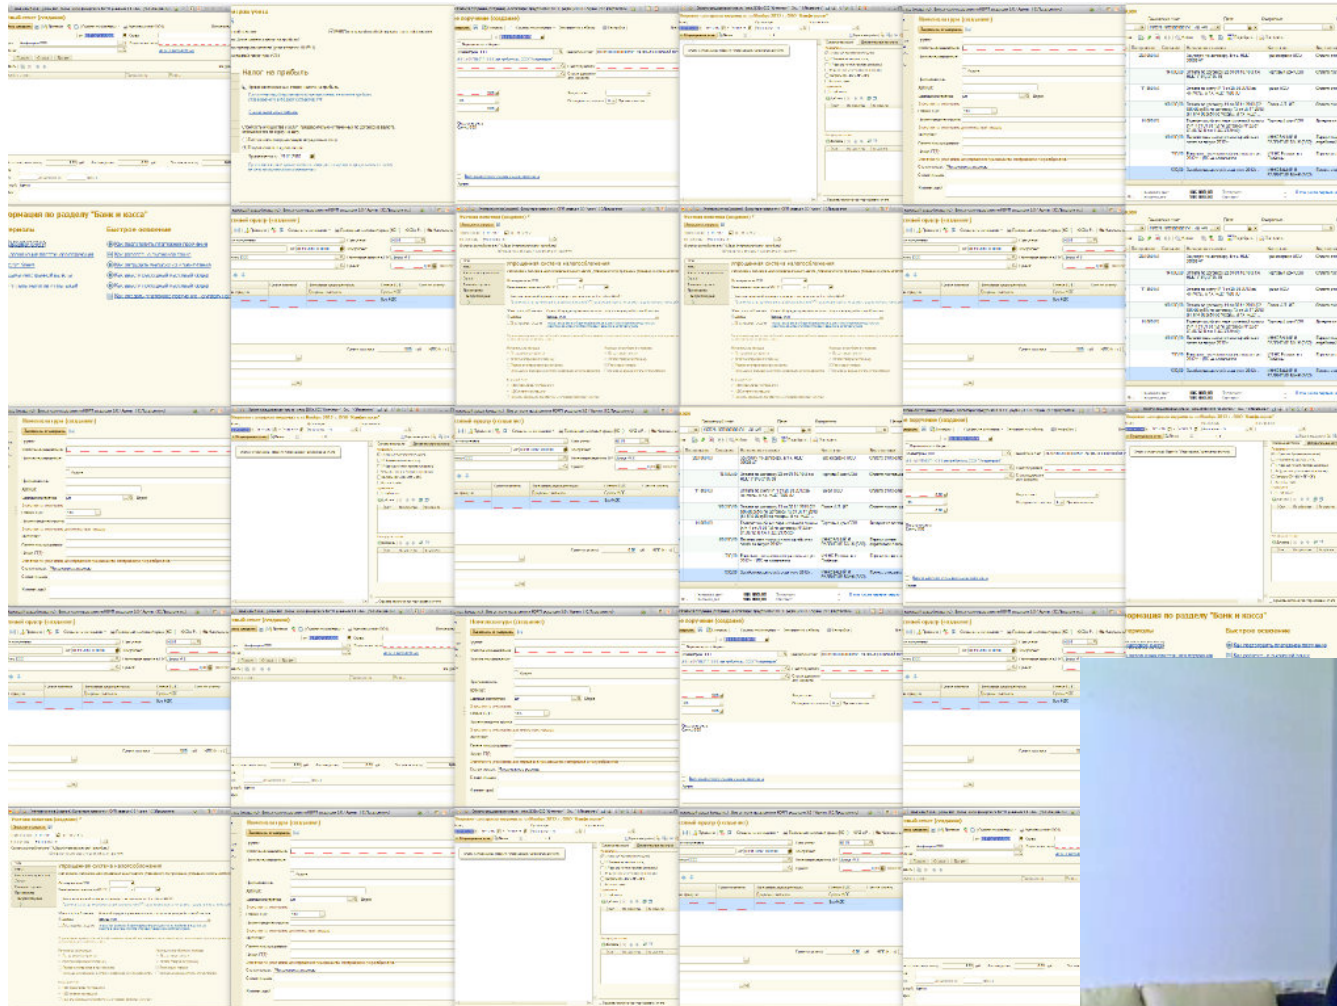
Налог на прибыль

Упрощенная система налогообложения

Информация по разделу "Банк и касса"

Быстрое освоение

Информация по разделу "Банк и касса"

Быстрое освоение

Упрощенная система налогообложения

Упрощенная система налогообложения

Упрощенная система налогообложения